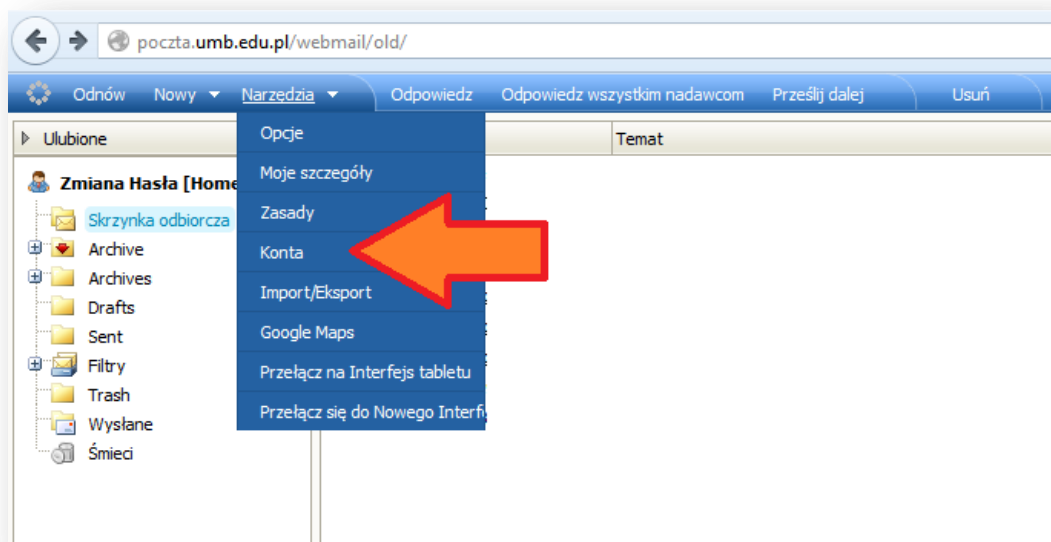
poczta.umb.edu.pl/webmail/old/

Odnów Nowy Narzędzia Odpowiedz Odpowiedz wszystkim nadawcom Prześlij dalej Usuń

Ulubione

Temat

Zmiana Hasła [Home

Skrzynka odbiorcza
Archive
Archives
Drafts
Sent
Filtry
Trash
Wysłane
Śmieci

Opcje
Moje szczegóły
Zasady
Konta
Import/Eksport
Google Maps
Przełącz na Interfejs tabletu
Przełącz się do Nowego Interf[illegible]